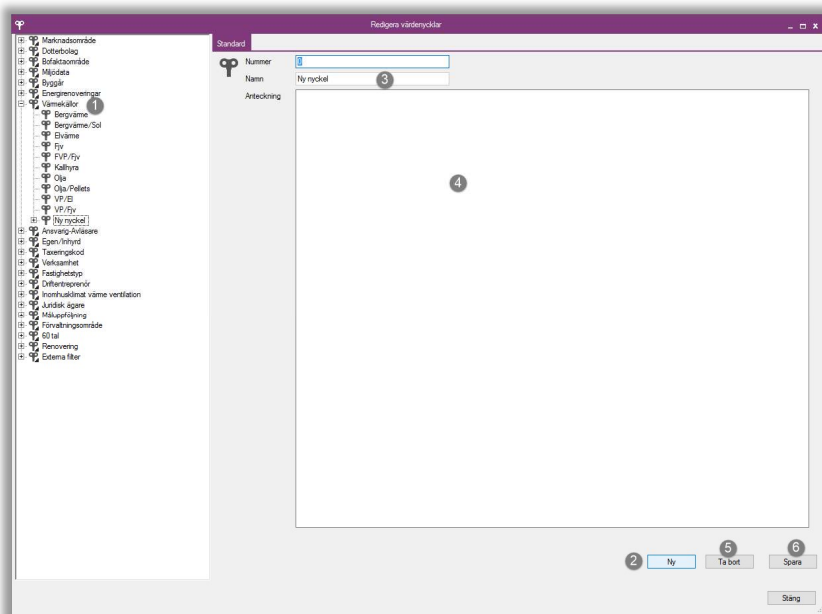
Redigera värdenycklar

Marknadsområde
Dotterbolag
Bofaktaområde
Miljödata
Byggår
Energirenoveringar
Värmekällor
1
Bergvärme
Bergvärme/Sol
Elvärme
Fjv
FVP/Fjv
Kallhyra
Olja
Olja/Pellets
VP/El
VP/Fjv
Ny nyckel
Ansvarig-Avläsare
Egen/Inhyrd
Taxeringskod
Verksamhet
Fastighetstyp
Driftentreprenör
Inomhusklimat värme ventilation
Juridisk ägare
Måluppföljning
Förvaltningsområde
60 tal
Renovering
Externa filter

Standard

Nummer
0
Namn
Ny nyckel
3
Anteckning
4

2
Ny
5
Ta bort
6
Spara

Stäng